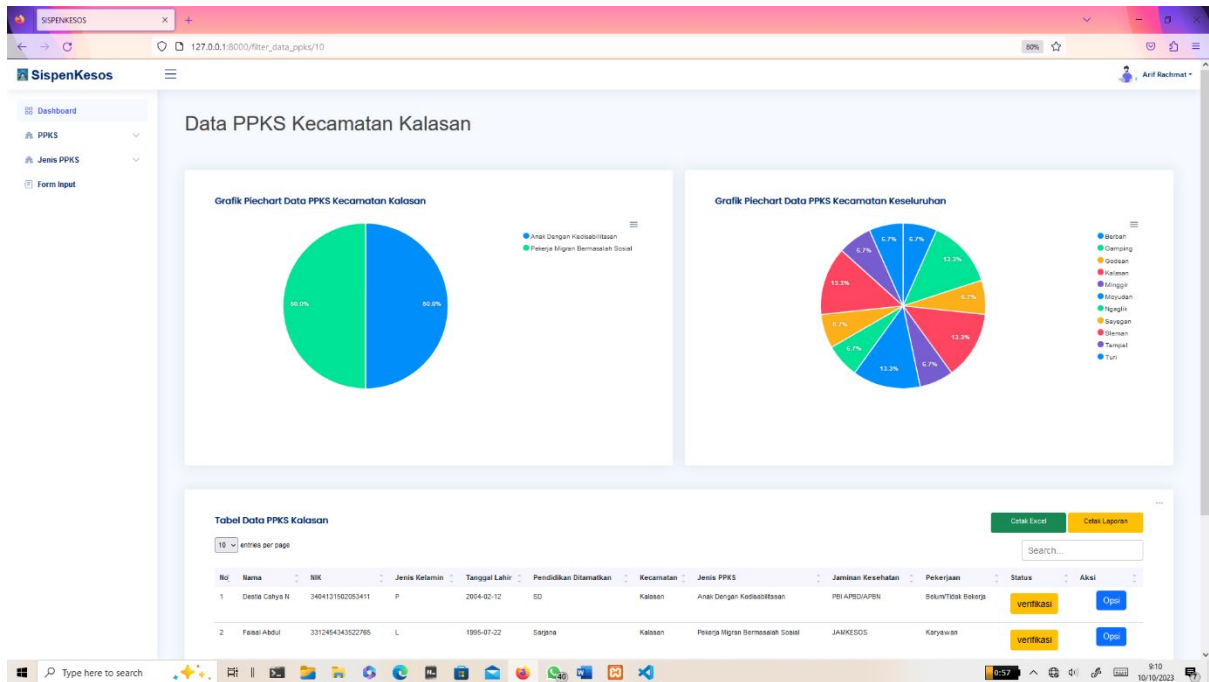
SISPENKESOS

127.0.0.1:8000/filter_data_ppks/10

80%

SispenKesos

Arif Rachmat

Dashboard
PPKS
Jenis PPKS
Form Input

Data PPKS Kecamatan Kalasan

Grafik Piechart Data PPKS Kecamatan Kalasan

Anak Dengan Kedisabilitasan
Pekerja Migran Bermasalah Sosial

50.0%
50.0%

Grafik Piechart Data PPKS Kecamatan Keseluruhan

Berbah
Gamping
Godean
Kalasan
Minggir
Moyudan
Ngaglik
Sayegan
Sleman
Tempel
Turi

6.7%
6.7%
6.7%
13.3%
6.7%
13.3%
6.7%
13.3%
6.7%
6.7%
13.3%

Tabel Data PPKS Kalasan

Cetak Excel
Cetak Laporan

10 entries per page

Search...

| No | Nama | NIK | Jenis Kelamin | Tanggal Lahir | Pendidikan Ditamatkan | Kecamatan | Jenis PPKS | Jaminan Kesehatan | Pekerjaan | Status | Aksi |
|---|---|---|---|---|---|---|---|---|---|---|---|
| 1 | Destia Cahya N | 3404131502053411 | P | 2004-02-12 | SD | Kalasan | Anak Dengan Kedisabilitasan | PBI APBD/APBN | Belum/Tidak Bekerja | verifikasi | Opsi |
| 2 | Faisal Abdul | 3312454343522765 | L | 1995-07-22 | Sarjana | Kalasan | Pekerja Migran Bermasalah Sosial | JAMKESOS | Karyawan | verifikasi | Opsi |

Type here to search

9:10
10/10/2023